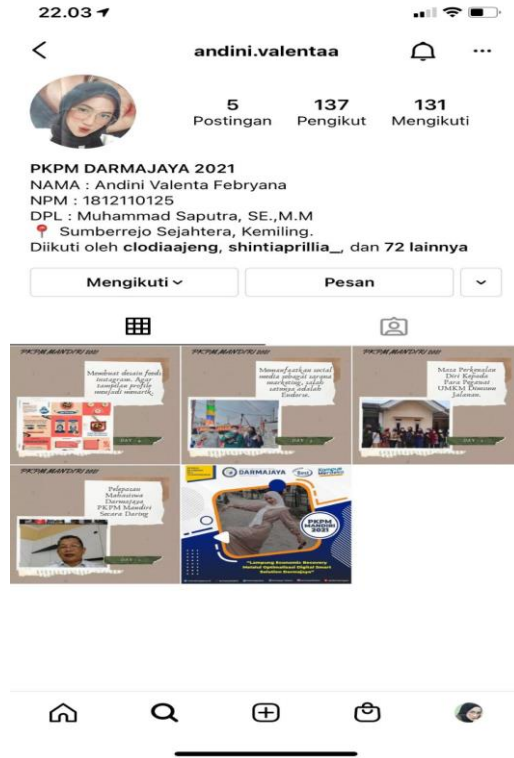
22.03

andini.valentaa

5
Postingan

137
Pengikut

131
Mengikuti

PKPM DARMAJAYA 2021
NAMA : Andini Valenta Febryana
NPM : 1812110125
DPL : Muhammad Saputra, SE.,M.M
📍 Sumberrejo Sejahtera, Kemiling.
Diikuti oleh clodiaajeng, shintiaprillia_, dan 72 lainnya

Mengikuti

Pesan

PKPM MANDIRI 2021

Membuat desain feeds instagram. Agar tampilan profile menjadi menarik.

DAY

PKPM MANDIRI 2021

Memanfaatkan social media sebagai sarana marketing, salah satunya adalah Facebook.

DAY

PKPM MANDIRI 2021

Masa Perkenalan Diri Kepada Para Pegawai UMKM Dimsum Jalanan.

DAY

PKPM MANDIRI 2021

Pelepasan Mahasiswa Darmajaya PKPM Mandiri Secara Daring

DAY

DARMAJAYA

PKPM MANDIRI 2021

"Lampung Economic Recovery Melalui Optimalisasi Digital Smart Solution Darmajaya"